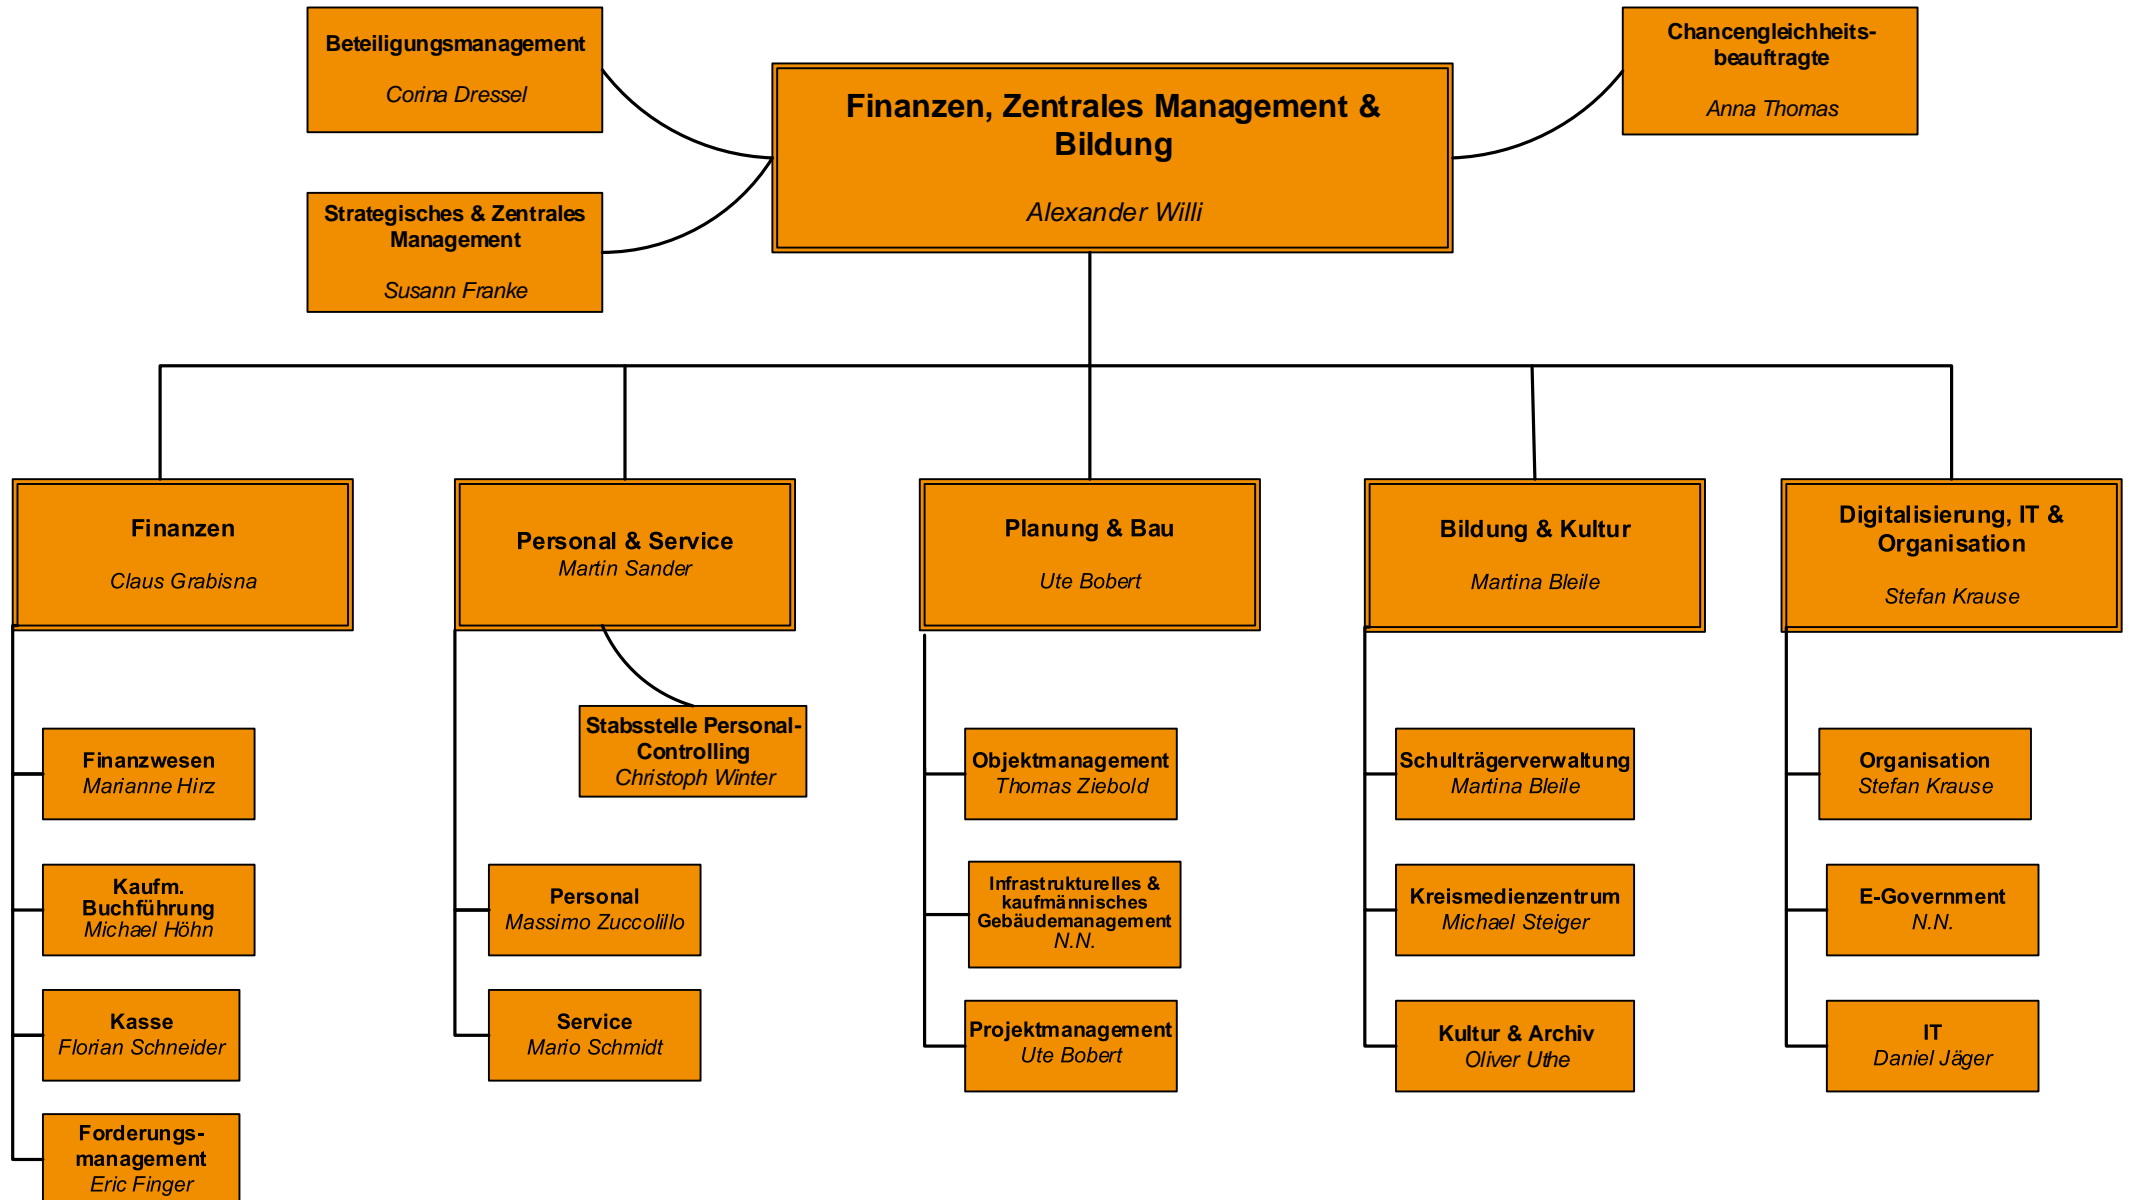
Beteiligungsmanagement
Corina Dressel

Finanzen, Zentrales Management & Bildung
Alexander Willi

Chancengleichheitsbeauftragte
Anna Thomas

Strategisches & Zentrales Management
Susann Franke

Finanzen
Claus Grabisna

Personal & Service
Martin Sander

Planung & Bau
Ute Bobert

Bildung & Kultur
Martina Bleile

Digitalisierung, IT & Organisation
Stefan Krause

Stabsstelle Personal-Controlling
Christoph Winter

Finanzwesen
Marianne Hirz

Kaufm. Buchführung
Michael Höhn

Kasse
Florian Schneider

Forderungsmanagement
Eric Finger

Personal
Massimo Zuccolillo

Service
Mario Schmidt

Objektmanagement
Thomas Ziebold

Infrastrukturelles & kaufmännisches Gebäudemanagement
N.N.

Projektmanagement
Ute Bobert

Schulträgerverwaltung
Martina Bleile

Kreismedienzentrum
Michael Steiger

Kultur & Archiv
Oliver Uthe

Organisation
Stefan Krause

E-Government
N.N.

IT
Daniel Jäger